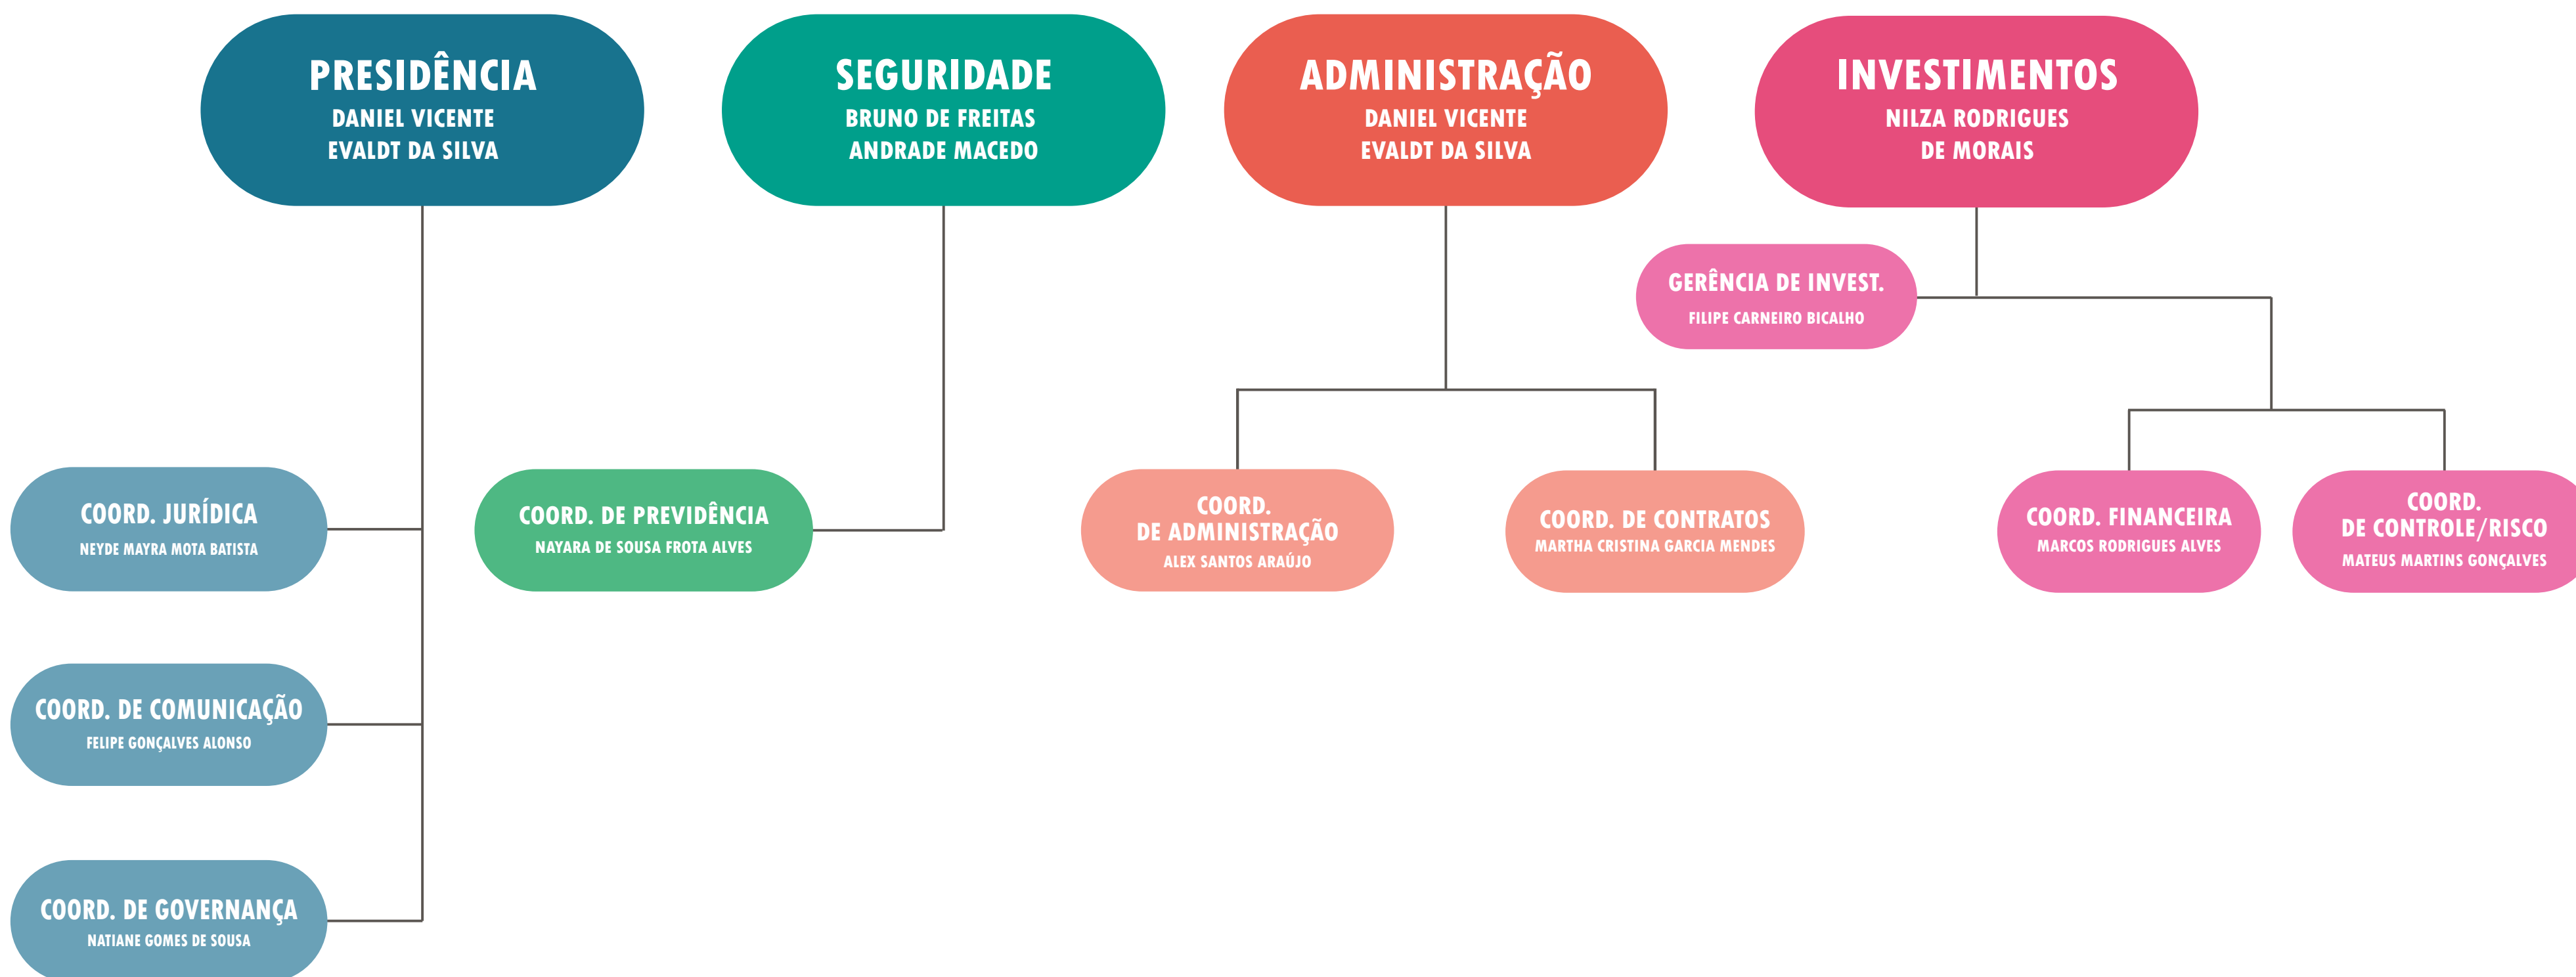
PRESIDÊNCIA
DANIEL VICENTE EVALDT DA SILVA

SEGURIDADE
BRUNO DE FREITAS ANDRADE MACEDO

ADMINISTRAÇÃO
DANIEL VICENTE EVALDT DA SILVA

INVESTIMENTOS
NILZA RODRIGUES DE MORAIS

GERÊNCIA DE INVEST.
FILIPE CARNEIRO BICALHO

COORD. JURÍDICA
NEYDE MAYRA MOTA BATISTA

COORD. DE PREVIDÊNCIA
NAYARA DE SOUSA FROTA ALVES

COORD. DE ADMINISTRAÇÃO
ALEX SANTOS ARAÚJO

COORD. DE CONTRATOS
MARTHA CRISTINA GARCIA MENDES

COORD. FINANCEIRA
MARCOS RODRIGUES ALVES

COORD. DE CONTROLE/RISCO
MATEUS MARTINS GONÇALVES

COORD. DE COMUNICAÇÃO
FELIPE GONÇALVES ALONSO

COORD. DE GOVERNANÇA
NATIANE GOMES DE SOUSA